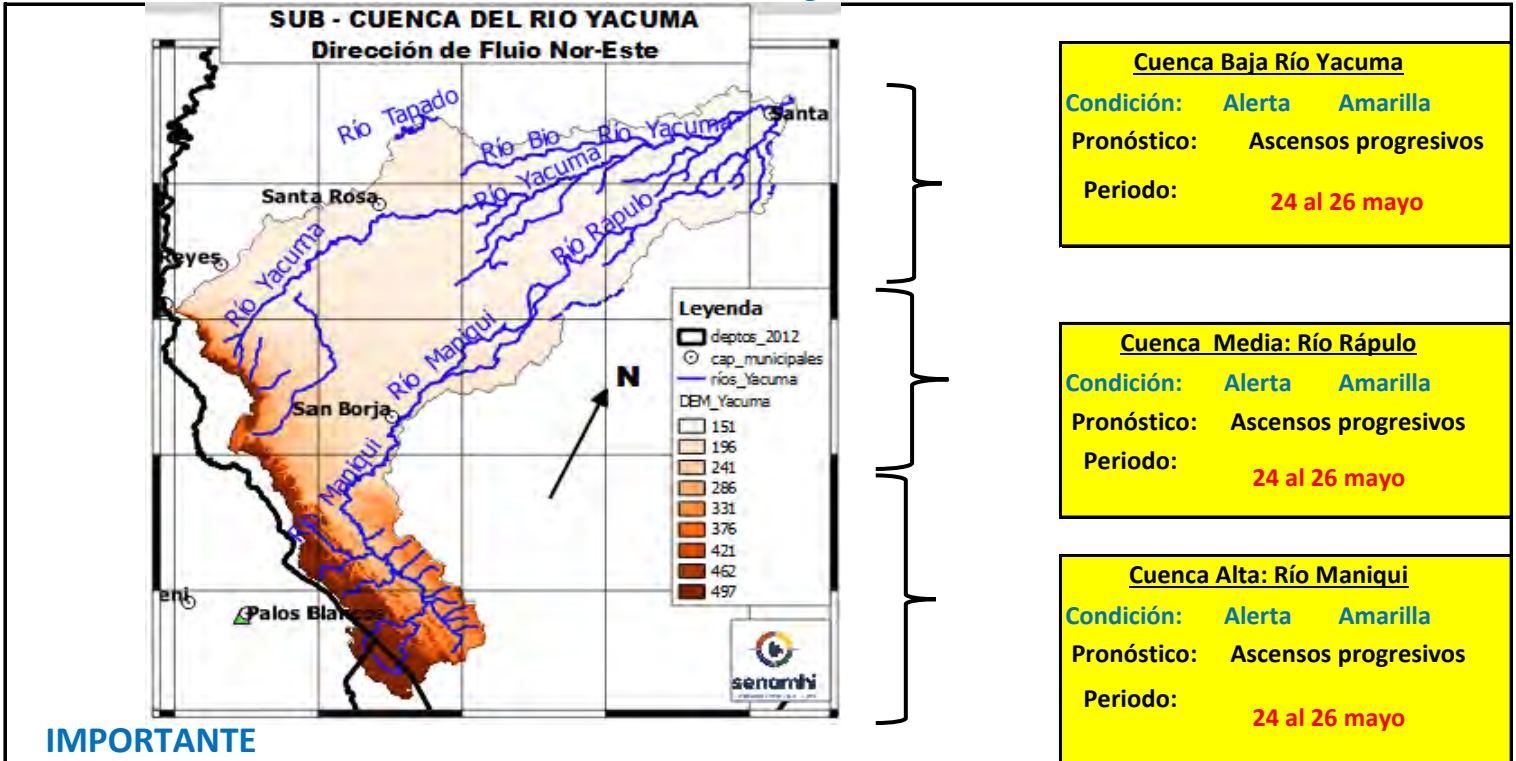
SUB - CUENCA DEL RIO YACUMA
Dirección de Fluio Nor-Este

Río Tapado
Río Bio
Río Yacuma
Río Yacuma
Santa
Santa Rosa
Río Rapulo
Reyes
Río Yacuma
Río Maniqui
San Borja
Río Maniqui
Río Maniqui
eni
Palos Bla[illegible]
N

Leyenda
deptos_2012
cap_municipales
ríos_Yacuma
DEM_Yacuma
151
196
241
286
331
376
421
462
497

senamhi

Cuenca Baja Río Yacuma
Condición: Alerta Amarilla
Pronóstico: Ascensos progresivos
Periodo: 24 al 26 mayo

Cuenca Media: Río Rápulo
Condición: Alerta Amarilla
Pronóstico: Ascensos progresivos
Periodo: 24 al 26 mayo

Cuenca Alta: Río Maniqui
Condición: Alerta Amarilla
Pronóstico: Ascensos progresivos
Periodo: 24 al 26 mayo

IMPORTANTE